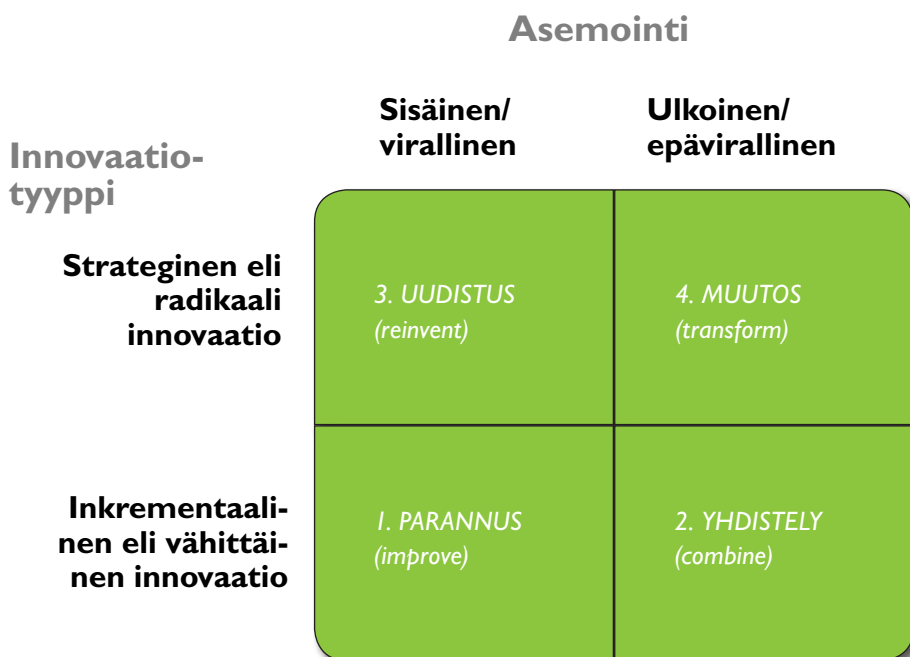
Asemointi

Sisäinen/ virallinen

Ulkoinen/ epävirallinen

Innovaatiotyyppi

Strateginen eli radikaali innovaatio

3. UUDISTUS (reinvent)

4. MUUTOS (transform)

Inkrementaalinen eli vähittäinen innovaatio

1. PARANNUS (improve)

2. YHDISTELY (combine)